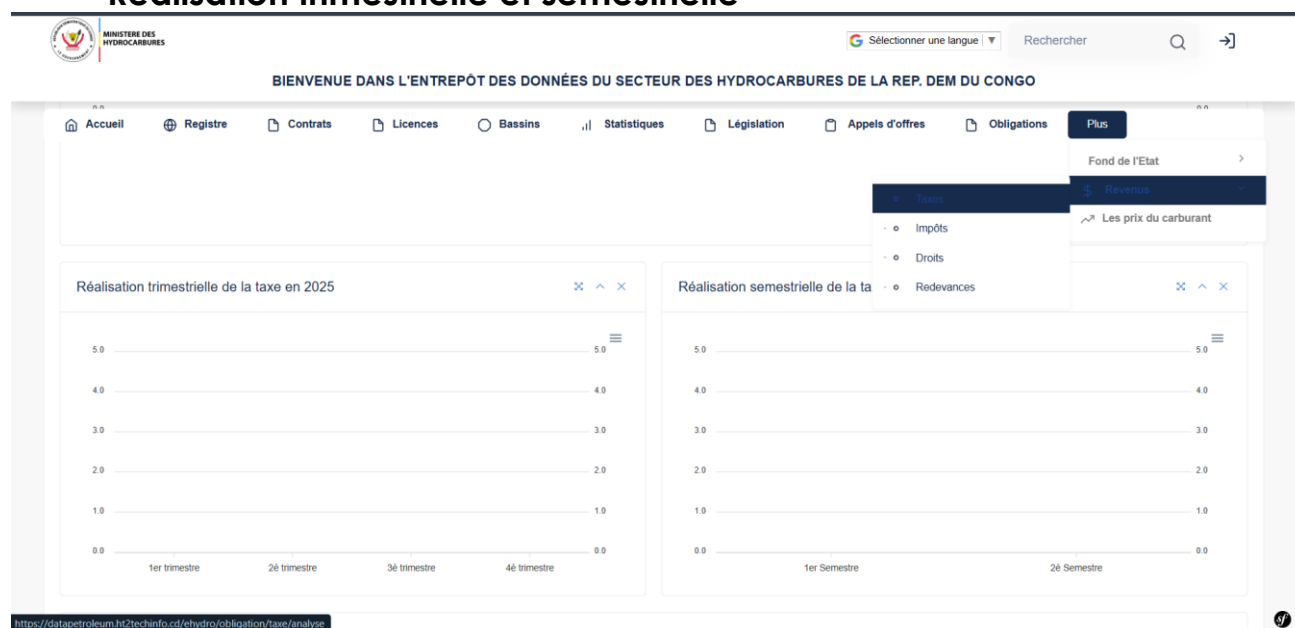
Réalisation trimestrielle et semestrielle

MINISTERE DES HYDROCARBURES

Sélectionner une langue ▼ Rechercher

BIENVENUE DANS L'ENTREPÔT DES DONNÉES DU SECTEUR DES HYDROCARBURES DE LA REP. DEM DU CONGO

Accueil Registre Contrats Licences Bassins Statistiques Législation Appels d'offres Obligations Plus

Fond de l'Etat
Revenus
Les prix du carburant

Taxes
Impôts
Droits
Redevances

Réalisation trimestrielle de la taxe en 2025

| 5.0 | 5.0 |
|---|---|
| 4.0 | 4.0 |
| 3.0 | 3.0 |
| 2.0 | 2.0 |
| 1.0 | 1.0 |
| 0.0 | 0.0 |

1er trimestre 2è trimestre 3è trimestre 4è trimestre

Réalisation semestrielle de la ta

| 5.0 | 5.0 |
|---|---|
| 4.0 | 4.0 |
| 3.0 | 3.0 |
| 2.0 | 2.0 |
| 1.0 | 1.0 |
| 0.0 | 0.0 |

1er Semestre 2è Semestre

https://datapetroleum.ht2techinfo.cd/ehydro/obligation/taxe/analyse